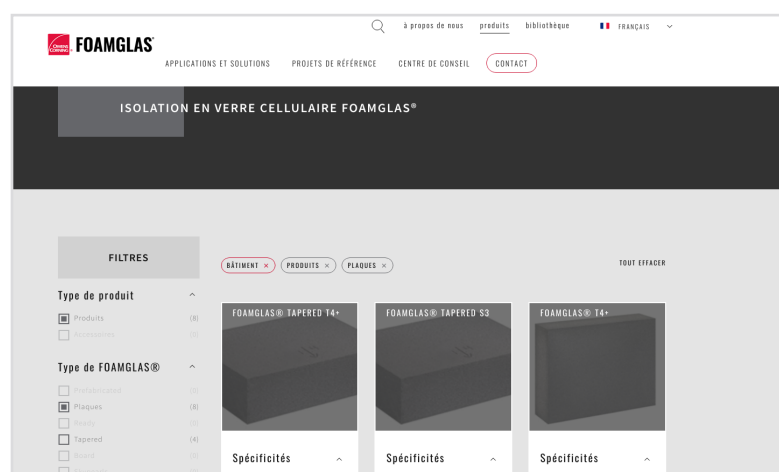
OWENS CORNING FOAMGLAS

à propos de nous produits bibliothèque FRANÇAIS

APPLICATIONS ET SOLUTIONS PROJETS DE RÉFÉRENCE CENTRE DE CONSEIL CONTACT

ISOLATION EN VERRE CELLULAIRE FOAMGLAS®

FILTRES

BÂTIMENT × PRODUITS × PLAQUES ×

TOUT EFFACER

Type de produit

Produits (8)

Accessoires (0)

Type de FOAMGLAS®

Préfabricated (0)

Plaques (8)

Ready (0)

Tapered (4)

Board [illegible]

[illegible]

FOAMGLAS® TAPERED T4+

Spécificités

FOAMGLAS® TAPERED S3

Spécificités

FOAMGLAS® T4+

Spécificités